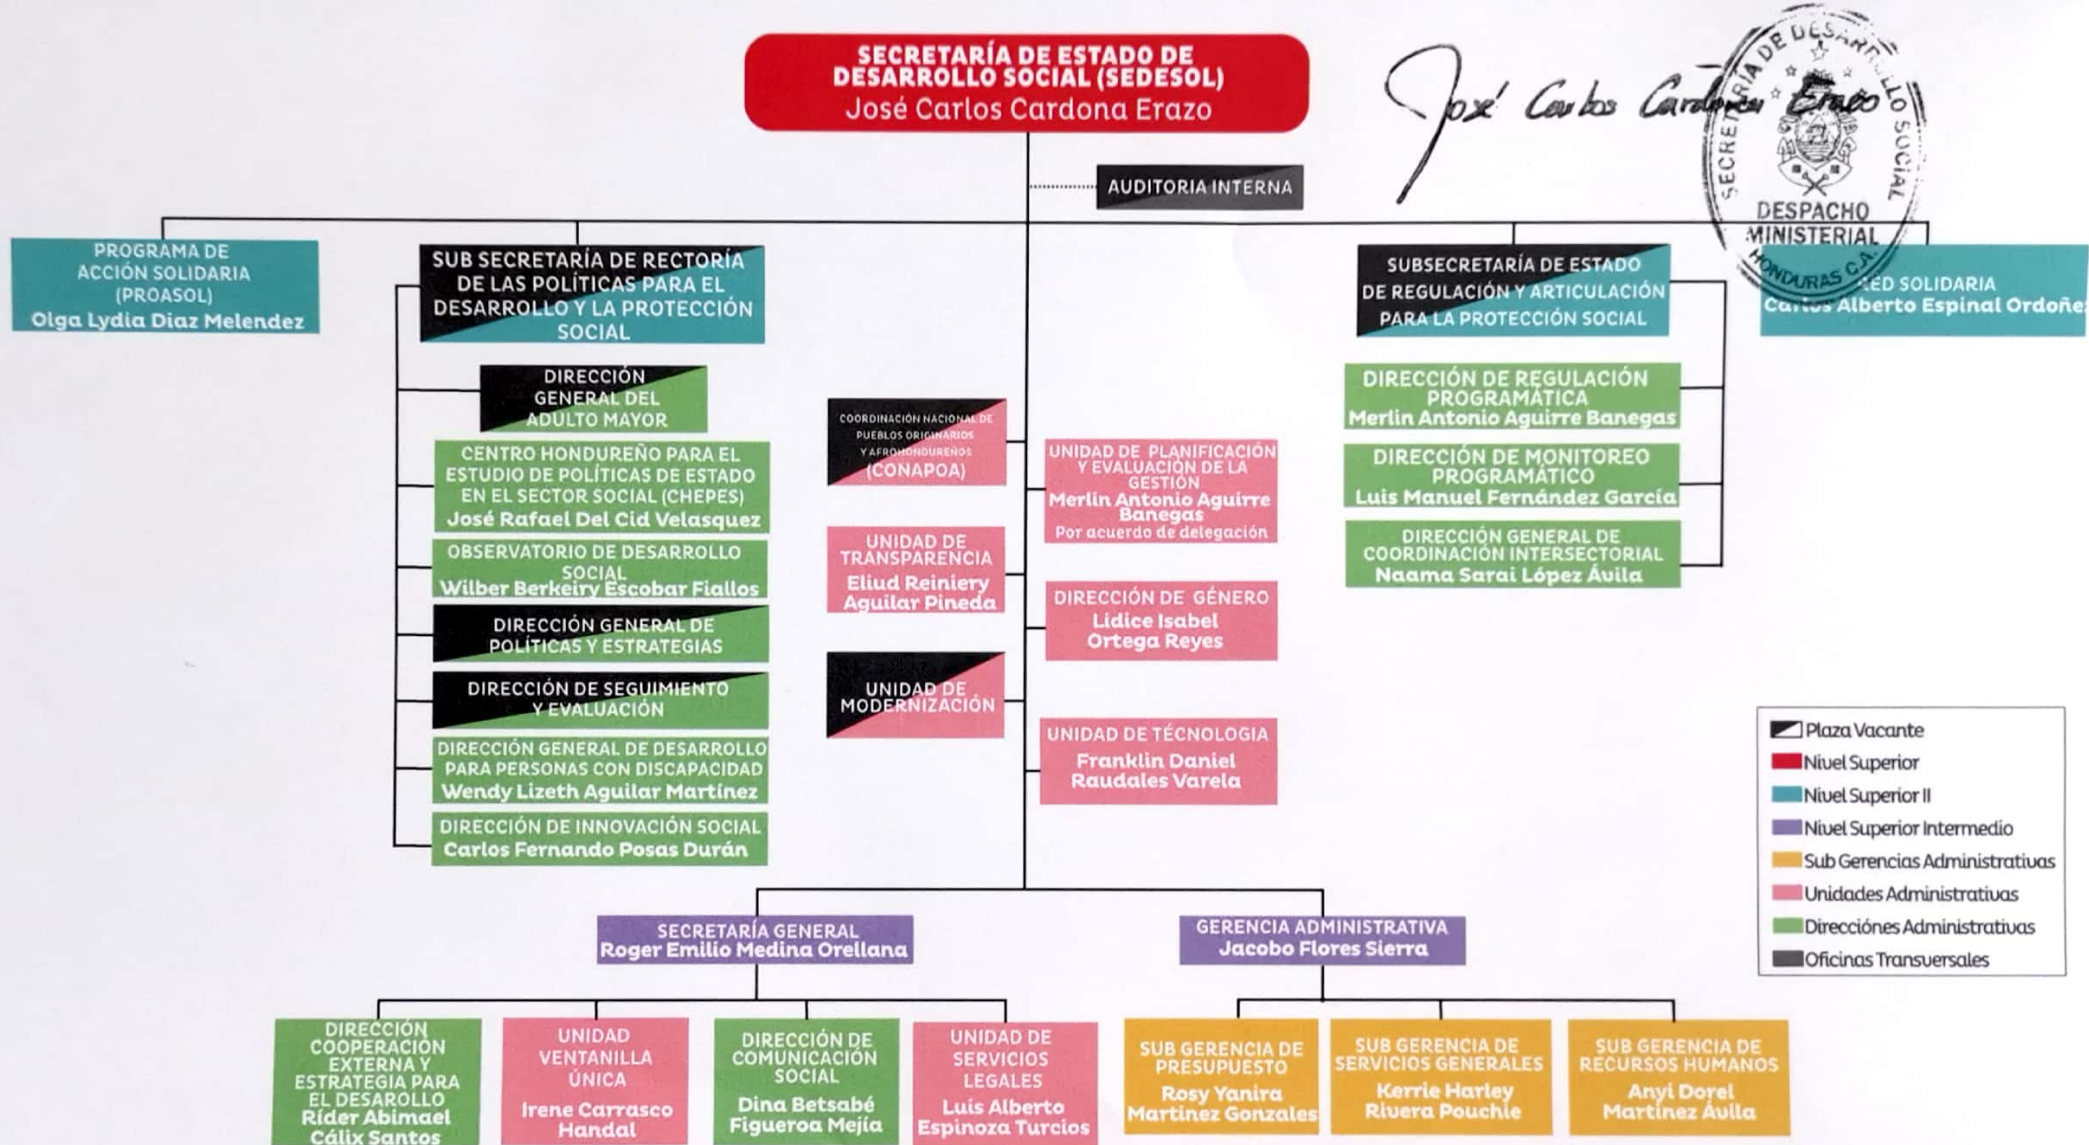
SECRETARÍA DE ESTADO DE DESARROLLO SOCIAL (SEDESOL)
José Carlos Cardona Erazo

José Carlos Cardona Erazo

SECRETARÍA DE DESARROLLO SOCIAL
DESPACHO MINISTERIAL
HONDURAS C.A.

AUDITORIA INTERNA

PROGRAMA DE ACCIÓN SOLIDARIA (PROASOL)
Olga Lydia Diaz Melendez

SUB SECRETARÍA DE RECTORÍA DE LAS POLÍTICAS PARA EL DESARROLLO Y LA PROTECCIÓN SOCIAL

DIRECCIÓN GENERAL DEL ADULTO MAYOR

CENTRO HONDUREÑO PARA EL ESTUDIO DE POLÍTICAS DE ESTADO EN EL SECTOR SOCIAL (CHEPES)
José Rafael Del Cid Velasquez

OBSERVATORIO DE DESARROLLO SOCIAL
Wilber Berkeiry Escobar Fiallos

DIRECCIÓN GENERAL DE POLÍTICAS Y ESTRATEGIAS

DIRECCIÓN DE SEGUIMIENTO Y EVALUACIÓN

DIRECCIÓN GENERAL DE DESARROLLO PARA PERSONAS CON DISCAPACIDAD
Wendy Lizeth Aguilar Martínez

DIRECCIÓN DE INNOVACIÓN SOCIAL
Carlos Fernando Posas Durán

COORDINACIÓN NACIONAL DE PUEBLOS ORIGINARIOS Y AFROHONDUREÑOS (CONAPOA)

UNIDAD DE TRANSPARENCIA
Eliud Reiniery Aguilar Pineda

UNIDAD DE MODERNIZACIÓN

UNIDAD DE PLANIFICACIÓN Y EVALUACIÓN DE LA GESTIÓN
Merlin Antonio Aguirre Banegas
Por acuerdo de delegación

DIRECCIÓN DE GÉNERO
Lidice Isabel Ortega Reyes

UNIDAD DE TÉCNOLOGIA
Franklin Daniel Raudales Varela

SUBSECRETARÍA DE ESTADO DE REGULACIÓN Y ARTICULACIÓN PARA LA PROTECCIÓN SOCIAL

DIRECCIÓN DE REGULACIÓN PROGRAMÁTICA
Merlin Antonio Aguirre Banegas

DIRECCIÓN DE MONITOREO PROGRAMÁTICO
Luis Manuel Fernández García

DIRECCIÓN GENERAL DE COORDINACIÓN INTERSECTORIAL
Naama Sarai López Ávila

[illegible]ED SOLIDARIA
Ca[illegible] Alberto Espinal Ordoñe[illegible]

Plaza Vacante
Nivel Superior
Nivel Superior II
Nivel Superior Intermedio
Sub Gerencias Administrativas
Unidades Administrativas
Direcciónes Administrativas
Oficinas Transversales

SECRETARÍA GENERAL
Roger Emilio Medina Orellana

GERENCIA ADMINISTRATIVA
Jacobo Flores Sierra

DIRECCIÓN COOPERACIÓN EXTERNA Y ESTRATEGIA PARA EL DESARROLLO
Rider Abimael Cálix Santos

UNIDAD VENTANILLA ÚNICA
Irene Carrasco Handal

DIRECCIÓN DE COMUNICACIÓN SOCIAL
Dina Betsabé Figueroa Mejía

UNIDAD DE SERVICIOS LEGALES
Luis Alberto Espinoza Turcios

SUB GERENCIA DE PRESUPUESTO
Rosy Yanira Martinez Gonzales

SUB GERENCIA DE SERVICIOS GENERALES
Kerrie Harley Rivera Pouchie

SUB GERENCIA DE RECURSOS HUMANOS
Anyi Dorel Martinez Ávila